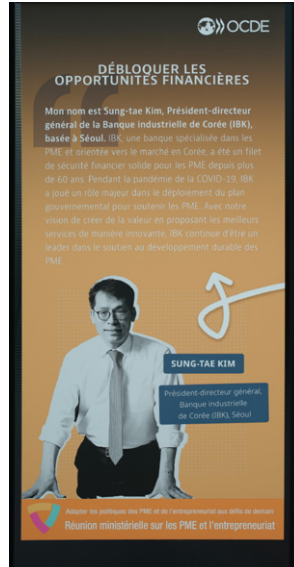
OCDE

DÉBLOQUER LES OPPORTUNITÉS FINANCIÈRES

Mon nom est Sung-tae Kim, Président-directeur général de la Banque industrielle de Corée (IBK), basée à Séoul. IBK, une banque spécialisée dans les PME et orientée vers le marché en Corée, a été un filet de sécurité financier solide pour les PME depuis plus de 60 ans. Pendant la pandémie de la COVID-19, IBK a joué un rôle majeur dans le déploiement du plan gouvernemental pour soutenir les PME. Avec notre vision de créer de la valeur en proposant les meilleurs services de manière innovante, IBK continue d'être un leader dans le soutien au développement durable des PME.

SUNG-TAE KIM

Président-directeur général, Banque industrielle de Corée (IBK), Séoul

Adapter les politiques des PME et de l'entrepreneuriat aux défis de demain

Réunion ministérielle sur les PME et l'entrepreneuriat